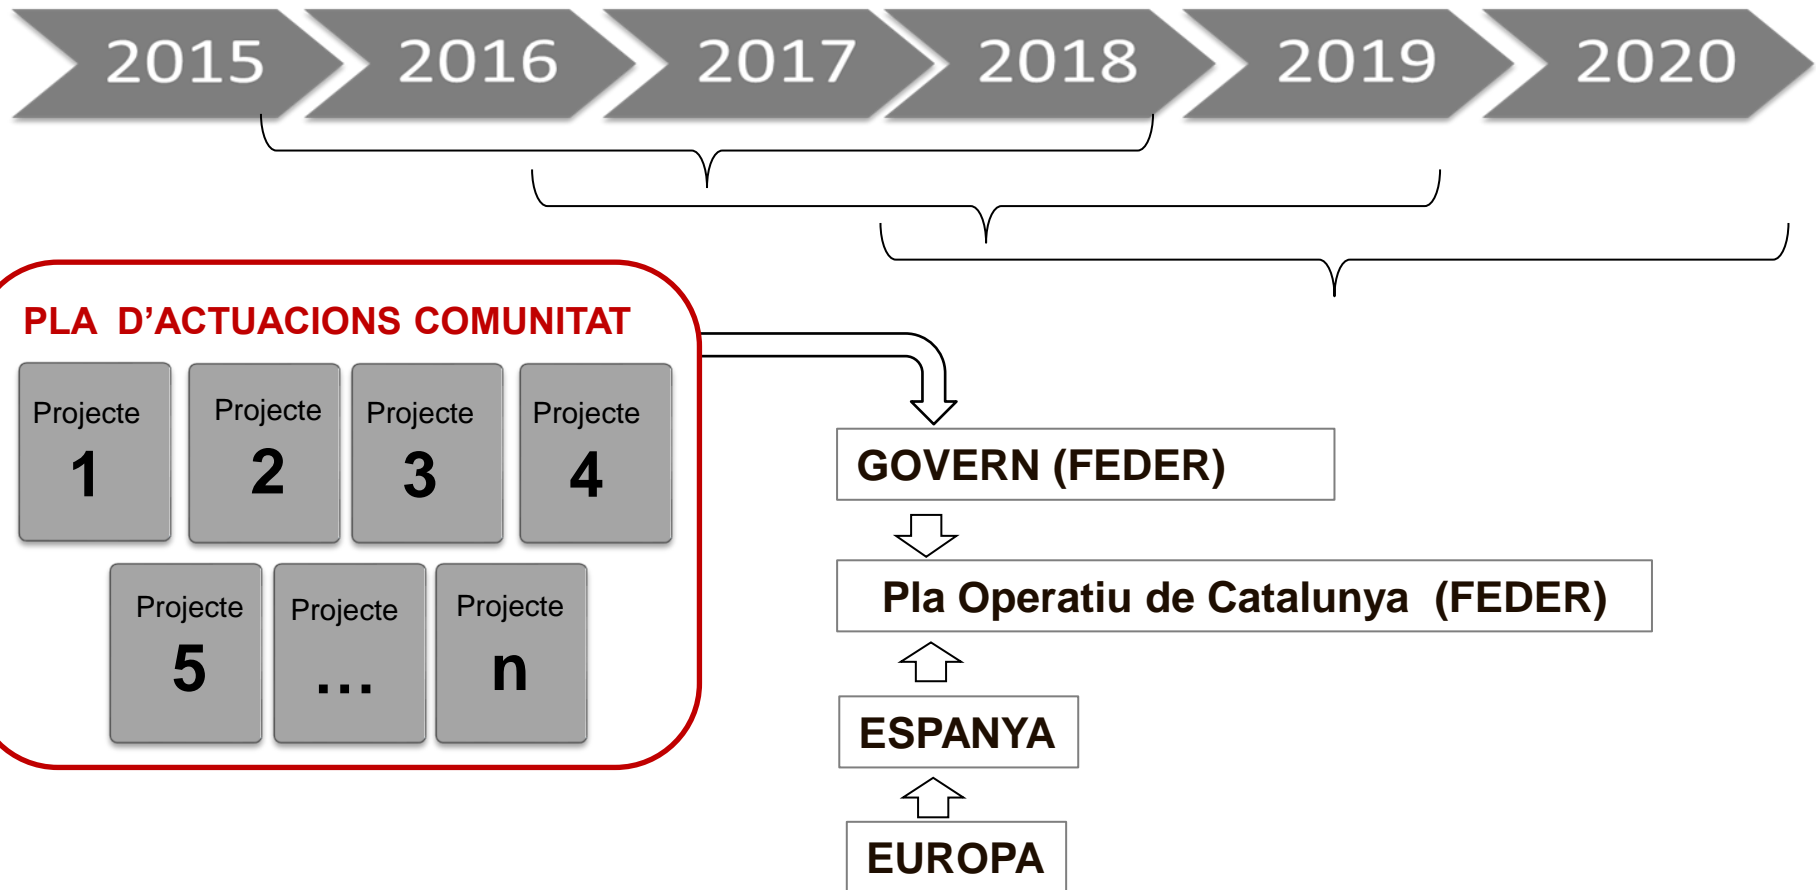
2015 2016 2017 2018 2019 2020

PLA D'ACTUACIONS COMUNITAT

Projecte 1

Projecte 2

Projecte 3

Projecte 4

Projecte 5

Projecte …

Projecte n

GOVERN (FEDER)

Pla Operatiu de Catalunya (FEDER)

ESPANYA

EUROPA